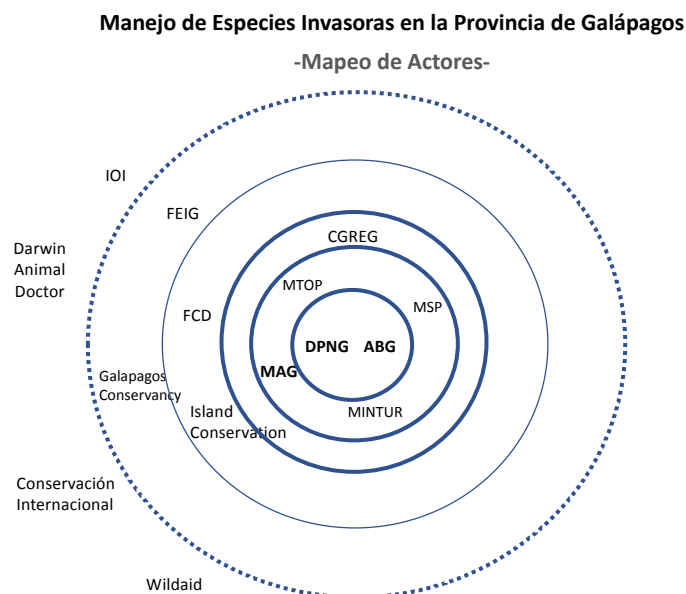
Manejo de Especies Invasoras en la Provincia de Galápagos

-Mapeo de Actores-

IOI

FEIG

Darwin Animal Doctor

CGREG

MTOP

MSP

FCD

DPNG ABG

MAG

Galapagos Conservancy

Island Conservation

MINTUR

Conservación Internacional

Wildaid